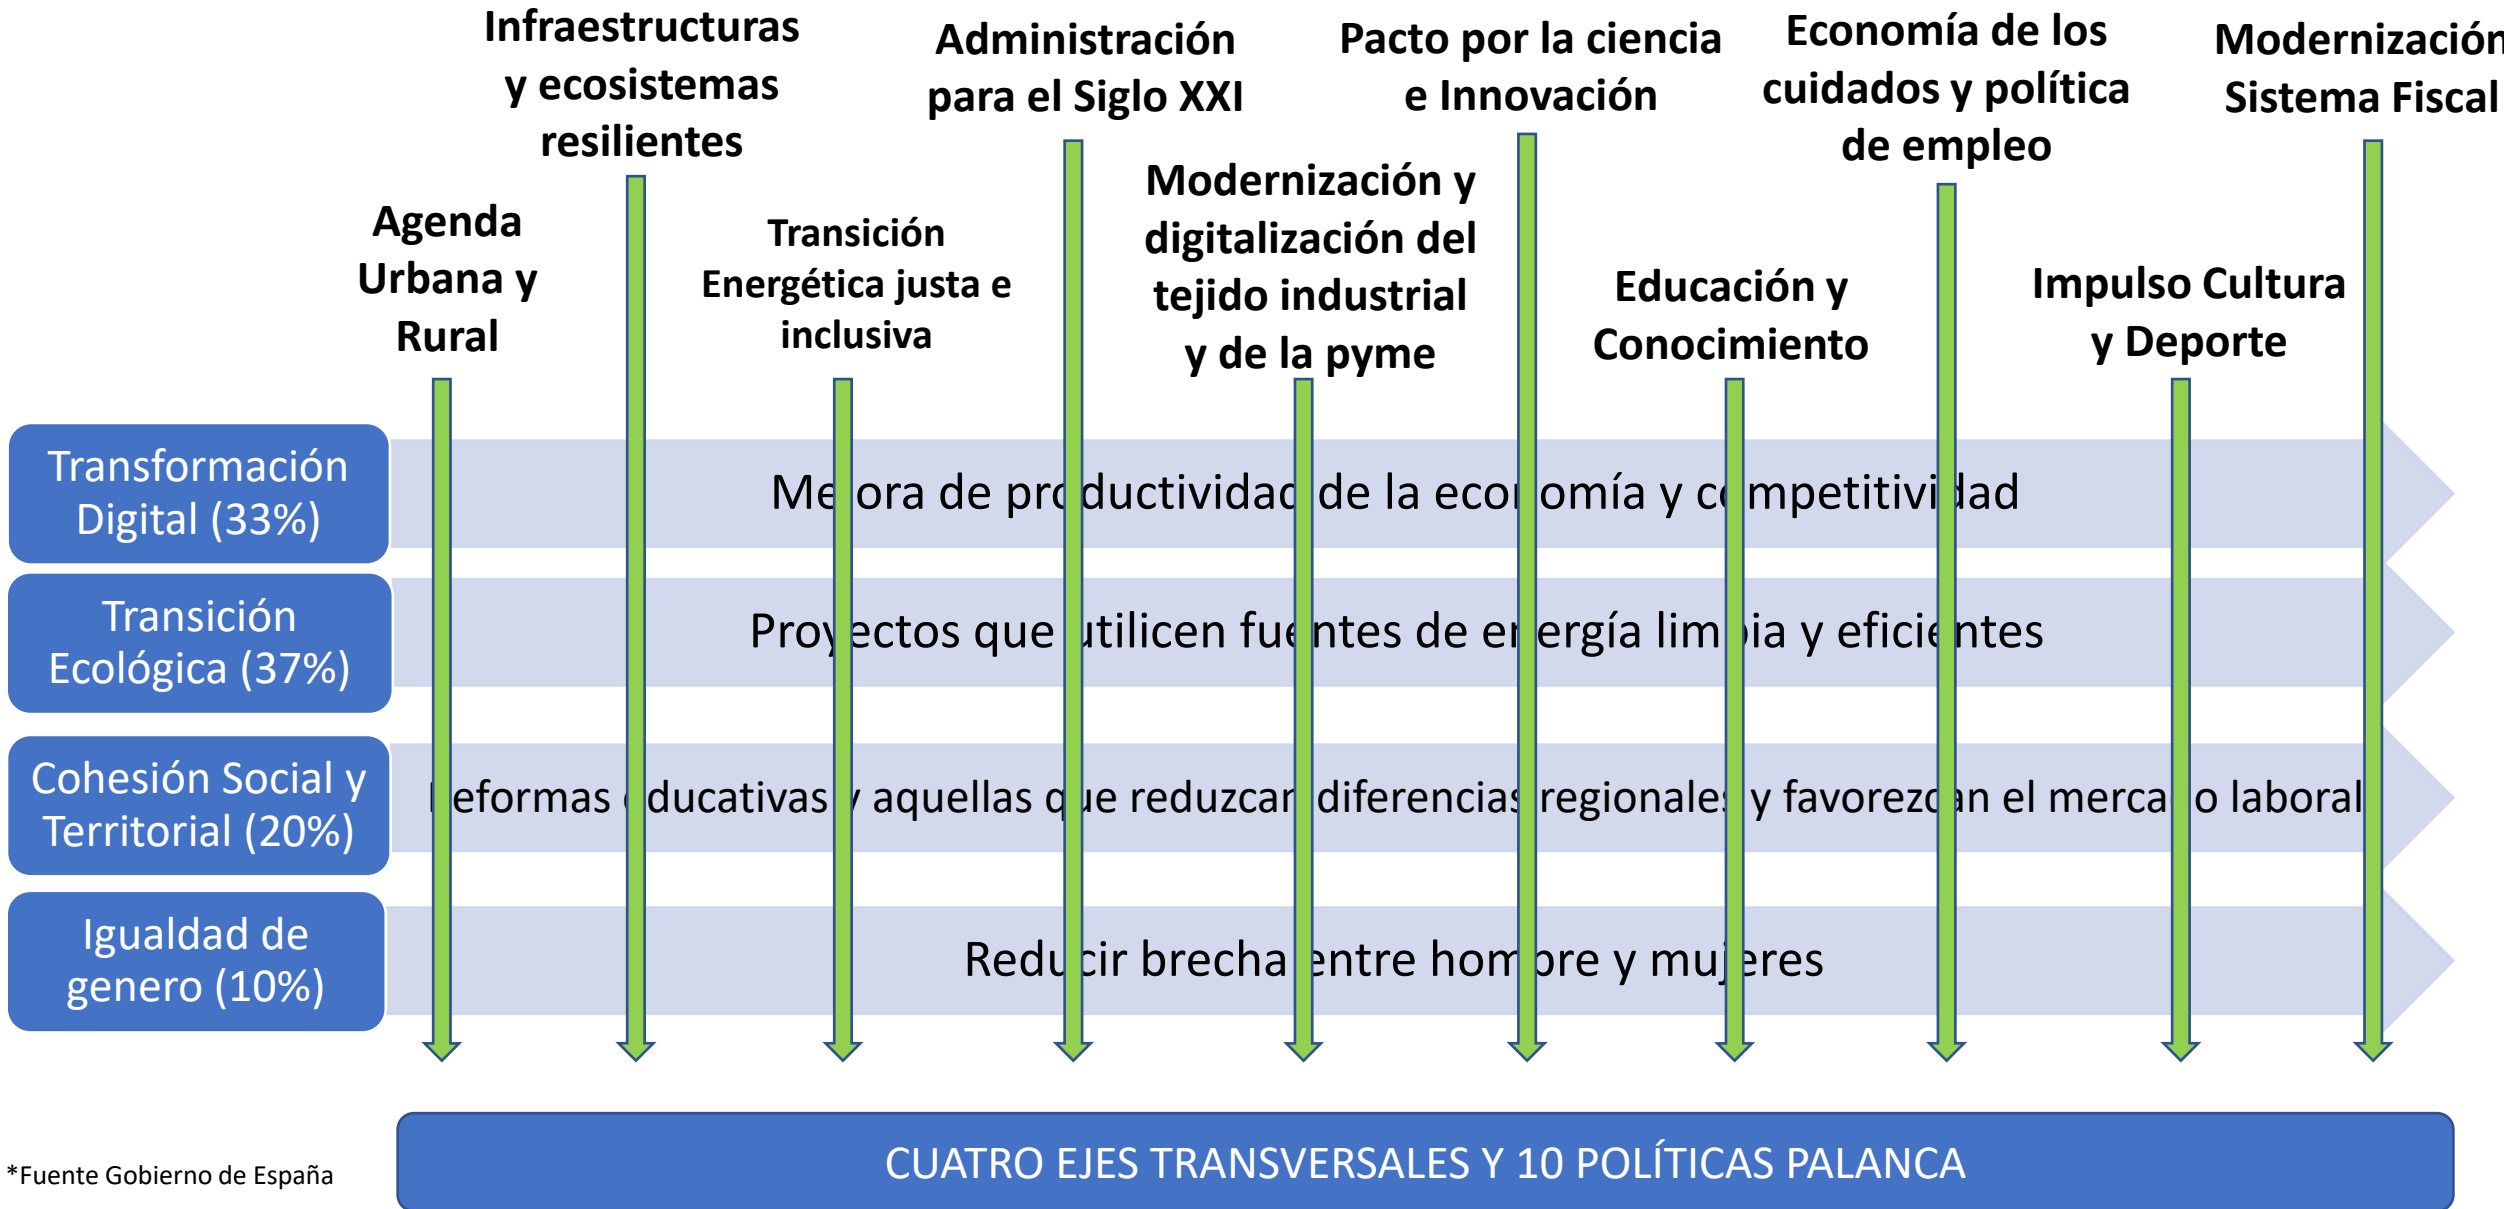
Infraestructuras y ecosistemas resilientes

Administración para el Siglo XXI

Pacto por la ciencia e Innovación

Economía de los cuidados y política de empleo

Modernización Sistema Fiscal

Agenda Urbana y Rural

Transición Energética justa e inclusiva

Modernización y digitalización del tejido industrial y de la pyme

Educación y Conocimiento

Impulso Cultura y Deporte

Transformación Digital (33%)

Me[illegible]ora de pro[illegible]ductividad de la eco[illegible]omía y co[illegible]mpetitividad

Transición Ecológica (37%)

Proyectos que utilicen fuentes de energía limpia y eficientes

Cohesión Social y Territorial (20%)

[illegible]eformas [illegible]ducativas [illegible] aquellas que reduzcan diferencias regionales y favorezcan el merca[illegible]o laboral

Igualdad de genero (10%)

Reducir brecha entre hombre y mujeres

*Fuente Gobierno de España

CUATRO EJES TRANSVERSALES Y 10 POLÍTICAS PALANCA